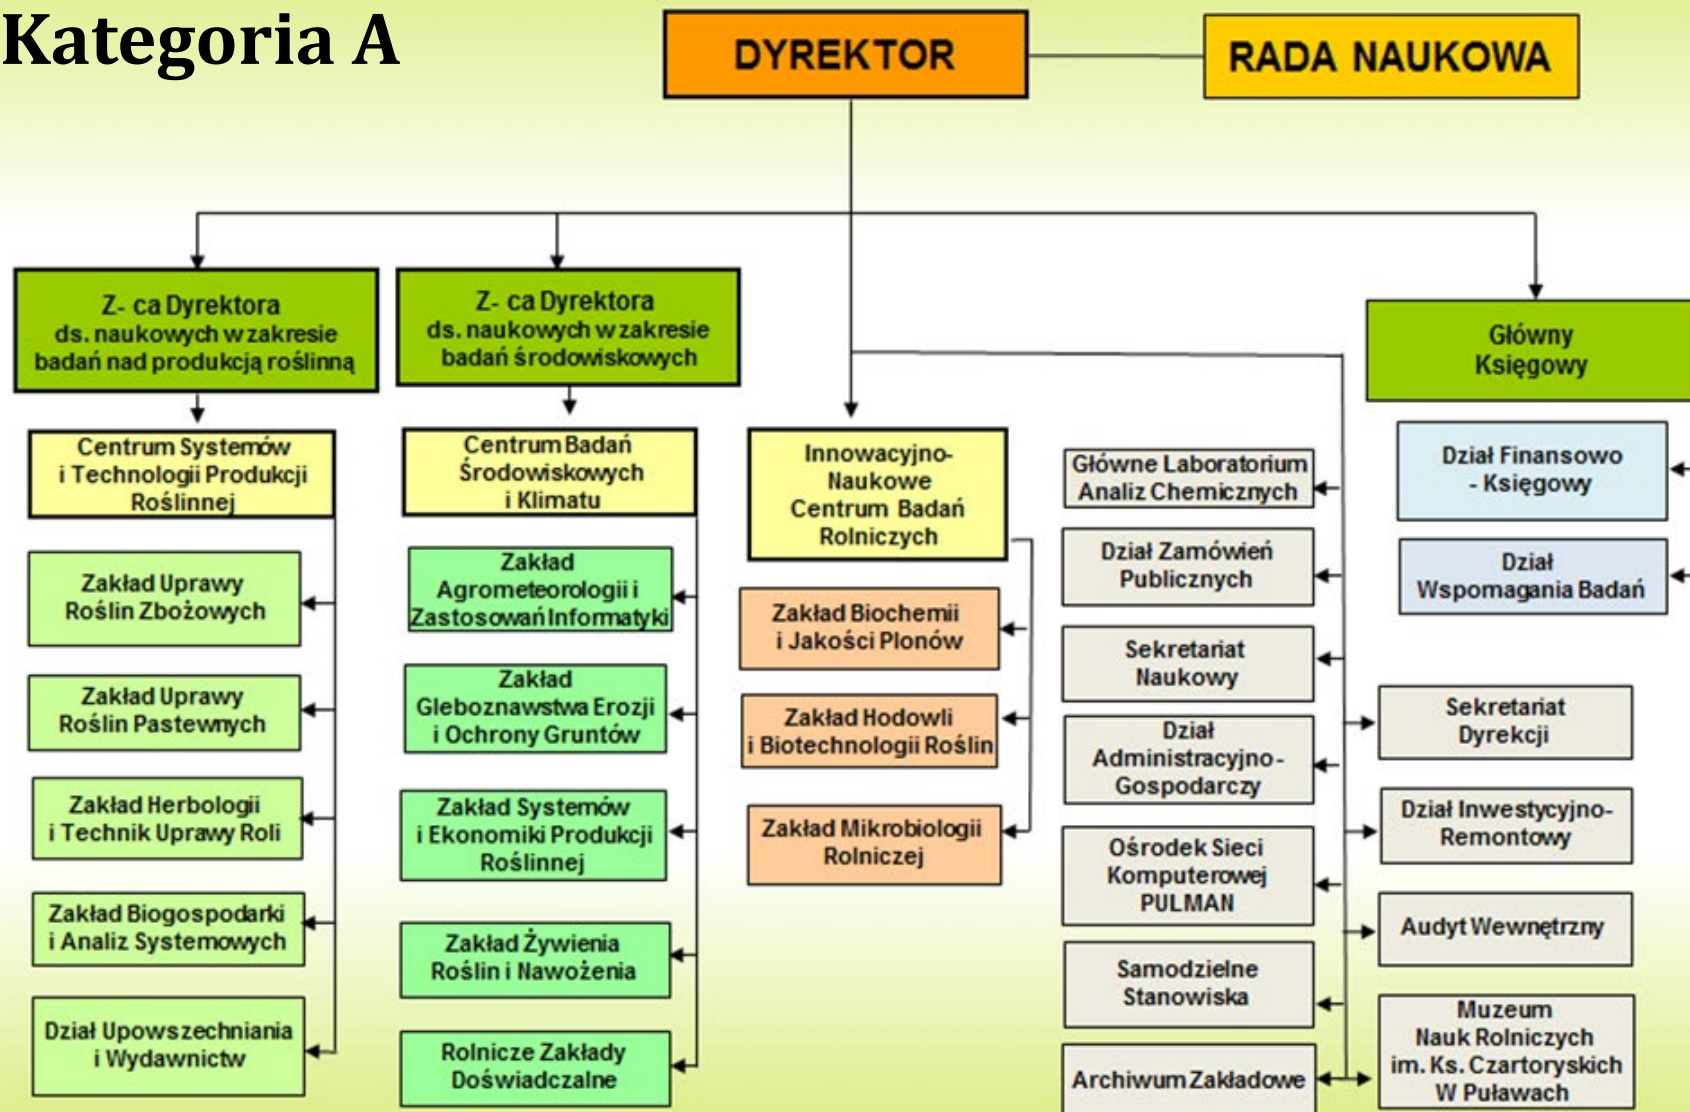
Kategoria A

DYREKTOR

RADA NAUKOWA

Z- ca Dyrektora ds. naukowych w zakresie badań nad produkcją roślinną

Z- ca Dyrektora ds. naukowych w zakresie badań środowiskowych

Główny Księgowy

Centrum Systemów i Technologii Produkcji Roślinnej

Zakład Uprawy Roślin Zbożowych

Zakład Uprawy Roślin Pastewnych

Zakład Herbologii i Technik Uprawy Roli

Zakład Biogospodarki i Analiz Systemowych

Dział Upowszechniania i Wydawnictw

Centrum Badań Środowiskowych i Klimatu

Zakład Agrometeorologii i Zastosowań Informatyki

Zakład Gleboznawstwa Erozji i Ochrony Gruntów

Zakład Systemów i Ekonomiki Produkcji Roślinnej

Zakład Żywienia Roślin i Nawożenia

Rolnicze Zakłady Doświadczalne

Innowacyjno-Naukowe Centrum Badań Rolniczych

Zakład Biochemii i Jakości Plonów

Zakład Hodowli i Biotechnologii Roślin

Zakład Mikrobiologii Rolniczej

Główne Laboratorium Analiz Chemicznych

Dział Zamówień Publicznych

Sekretariat Naukowy

Dział Administracyjno-Gospodarczy

Ośrodek Sieci Komputerowej PULMAN

Samodzielne Stanowiska

Archiwum Zakładowe

Dział Finansowo - Księgowy

Dział Wspomagania Badań

Sekretariat Dyrekcji

Dział Inwestycyjno-Remontowy

Audyt Wewnętrzny

Muzeum Nauk Rolniczych im. Ks. Czartoryskich W Puławach